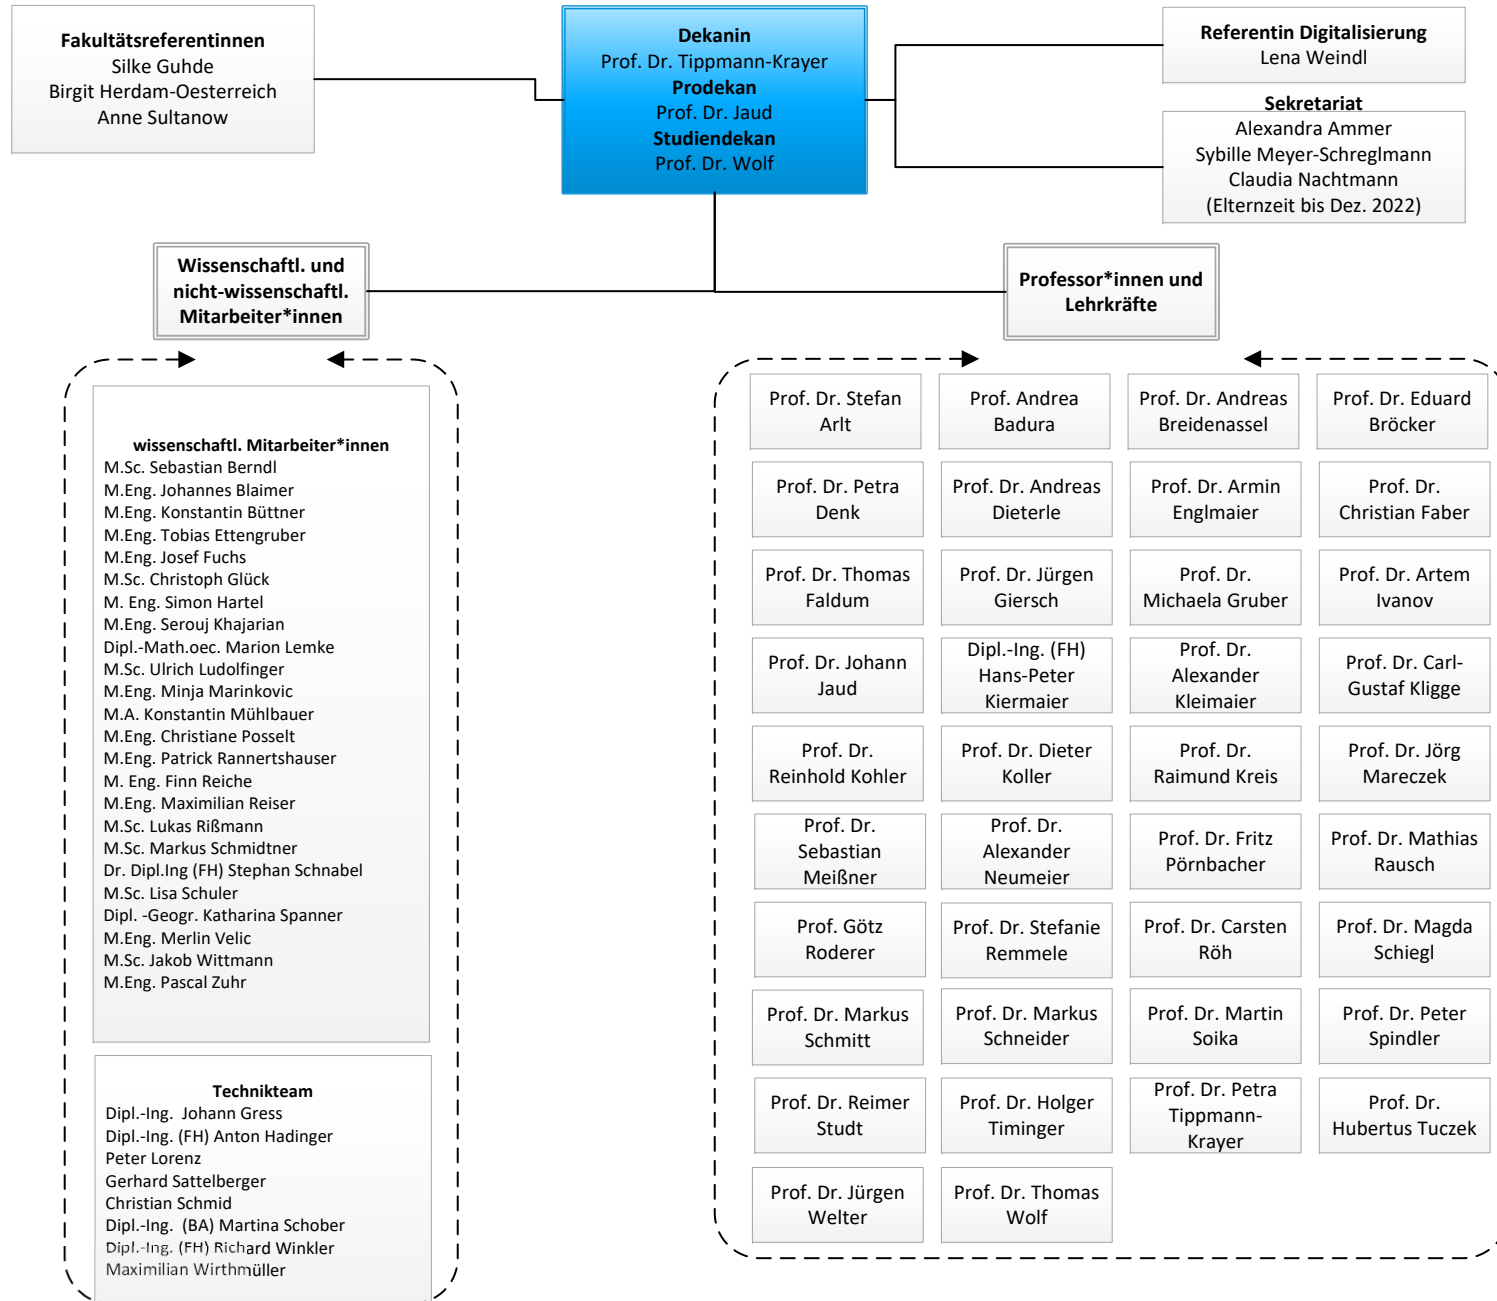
**Fakultätsreferentinnen**
Silke Guhde
Birgit Herdam-Oesterreich
Anne Sultanow

**Dekanin**
Prof. Dr. Tippmann-Krayer
**Prodekan**
Prof. Dr. Jaud
**Studiendekan**
Prof. Dr. Wolf

**Referentin Digitalisierung**
Lena Weindl

**Sekretariat**
Alexandra Ammer
Sybille Meyer-Schreglmann
Claudia Nachtmann
(Elternzeit bis Dez. 2022)

**Wissenschaftl. und nicht-wissenschaftl. Mitarbeiter*innen**

**Professor*innen und Lehrkräfte**

**wissenschaftl. Mitarbeiter*innen**
M.Sc. Sebastian Berndl
M.Eng. Johannes Blaimer
M.Eng. Konstantin Büttner
M.Eng. Tobias Ettengruber
M.Eng. Josef Fuchs
M.Sc. Christoph Glück
M. Eng. Simon Hartel
M.Eng. Serouj Khajarian
Dipl.-Math.oec. Marion Lemke
M.Sc. Ulrich Ludolfinger
M.Eng. Minja Marinkovic
M.A. Konstantin Mühlbauer
M.Eng. Christiane Posselt
M.Eng. Patrick Rannertshauser
M. Eng. Finn Reiche
M.Eng. Maximilian Reiser
M.Sc. Lukas Rißmann
M.Sc. Markus Schmidtner
Dr. Dipl.Ing (FH) Stephan Schnabel
M.Sc. Lisa Schuler
Dipl. -Geogr. Katharina Spanner
M.Eng. Merlin Velic
M.Sc. Jakob Wittmann
M.Eng. Pascal Zuhr

**Technikteam**
Dipl.-Ing. Johann Gress
Dipl.-Ing. (FH) Anton Hadinger
Peter Lorenz
Gerhard Sattelberger
Christian Schmid
Dipl.-Ing. (BA) Martina Schober
Dipl.-Ing. (FH) Richard Winkler
Maximilian Wirthmüller

Prof. Dr. Stefan Arlt
Prof. Andrea Badura
Prof. Dr. Andreas Breidenassel
Prof. Dr. Eduard Bröcker
Prof. Dr. Petra Denk
Prof. Dr. Andreas Dieterle
Prof. Dr. Armin Englmaier
Prof. Dr. Christian Faber
Prof. Dr. Thomas Faldum
Prof. Dr. Jürgen Giersch
Prof. Dr. Michaela Gruber
Prof. Dr. Artem Ivanov
Prof. Dr. Johann Jaud
Dipl.-Ing. (FH) Hans-Peter Kiermaier
Prof. Dr. Alexander Kleimaier
Prof. Dr. Carl-Gustaf Kligge
Prof. Dr. Reinhold Kohler
Prof. Dr. Dieter Koller
Prof. Dr. Raimund Kreis
Prof. Dr. Jörg Mareczek
Prof. Dr. Sebastian Meißner
Prof. Dr. Alexander Neumeier
Prof. Dr. Fritz Pörnbacher
Prof. Dr. Mathias Rausch
Prof. Götz Roderer
Prof. Dr. Stefanie Remmele
Prof. Dr. Carsten Röh
Prof. Dr. Magda Schiegl
Prof. Dr. Markus Schmitt
Prof. Dr. Markus Schneider
Prof. Dr. Martin Soika
Prof. Dr. Peter Spindler
Prof. Dr. Reimer Studt
Prof. Dr. Holger Timinger
Prof. Dr. Petra Tippmann-Krayer
Prof. Dr. Hubertus Tuczek
Prof. Dr. Jürgen Welter
Prof. Dr. Thomas Wolf